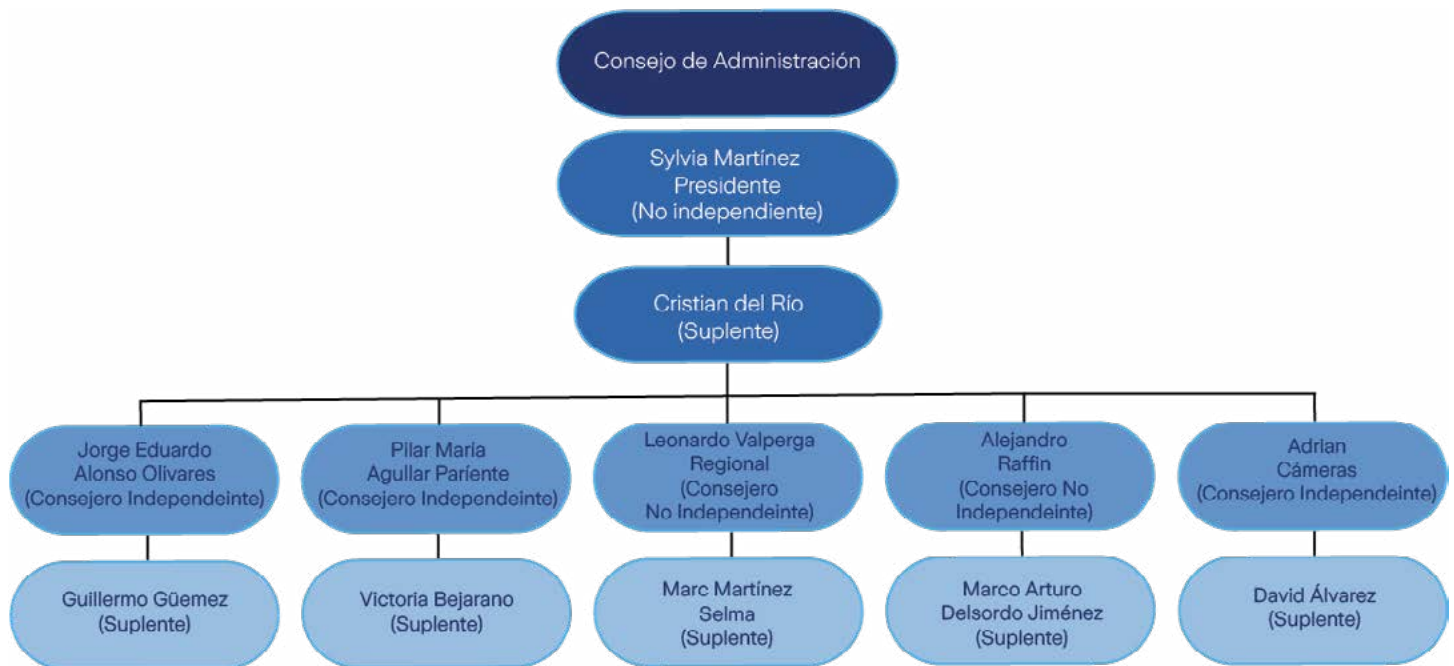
Consejo de Administración

Sylvia Martínez
Presidente
(No independiente)

Cristian del Río
(Suplente)

Jorge Eduardo
Alonso Olivares
(Consejero Independeinte)

Pilar María
Agullar Paríente
(Consejero Independeinte)

Leonardo Valperga
Regional
(Consejero
No Independeinte)

Alejandro
Raffin
(Consejero No
Independeinte)

Adrian
Cámeras
(Consejero Independeinte)

Guillermo Güemez
(Suplente)

Victoria Bejarano
(Suplente)

Marc Martínez
Selma
(Suplente)

Marco Arturo
Delsordo Jiménez
(Suplente)

David Álvarez
(Suplente)